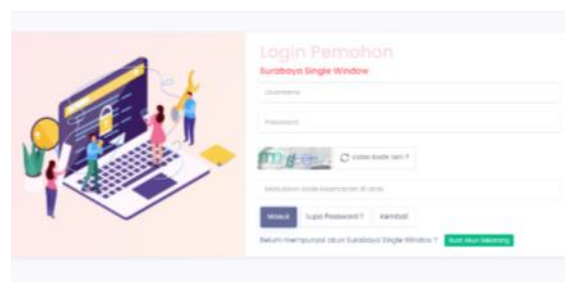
Login Pemohon

Surabaya Single Window

Username

Password

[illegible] Ganti kode lain ?

Masukkan kode keamanan di atas

Masuk Lupa Password ? Kembali

Belum mempunyai akun Surabaya Single Window ? Buat Akun Sekarang